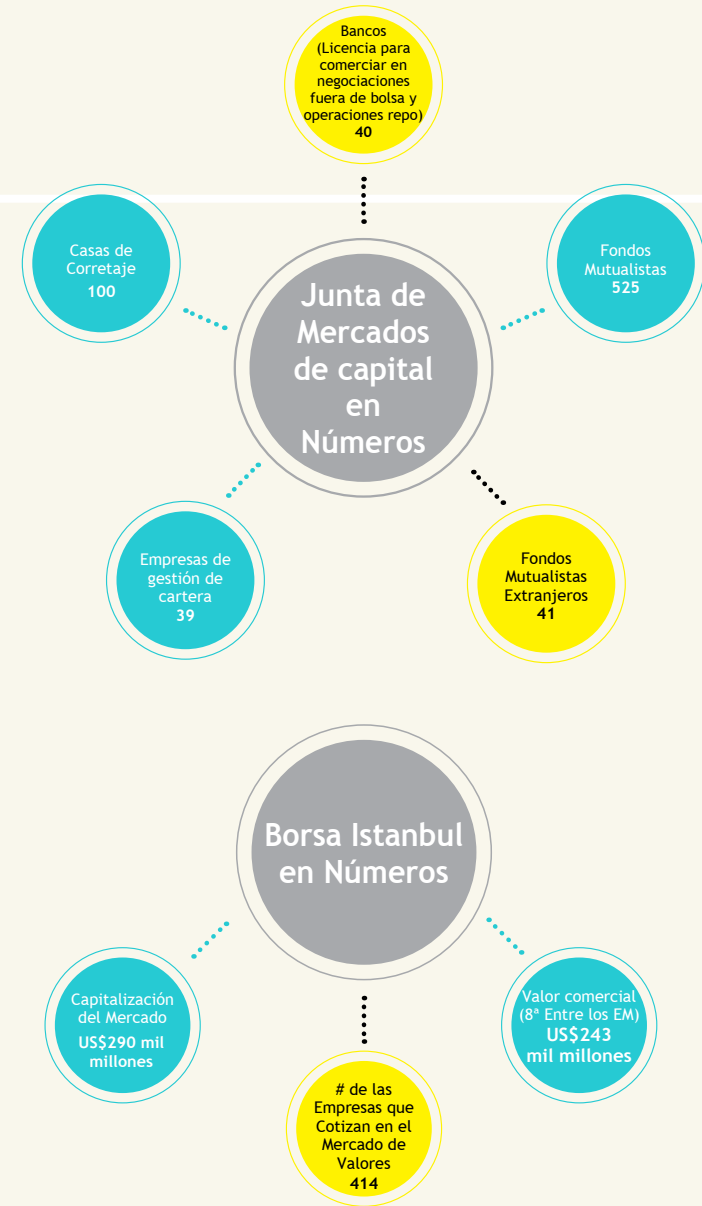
Bancos (Licencia para comerciar en negociaciones fuera de bolsa y operaciones repo)
40

Casas de Corretaje
100

Junta de Mercados de capital en Números

Fondos Mutualistas
525

Empresas de gestión de cartera
39

Fondos Mutualistas Extranjeros
41

Borsa Istanbul en Números

Capitalización del Mercado
US$290 mil millones

# de las Empresas que Cotizan en el Mercado de Valores
414

Valor comercial (8ª Entre los EM)
US$243 mil millones